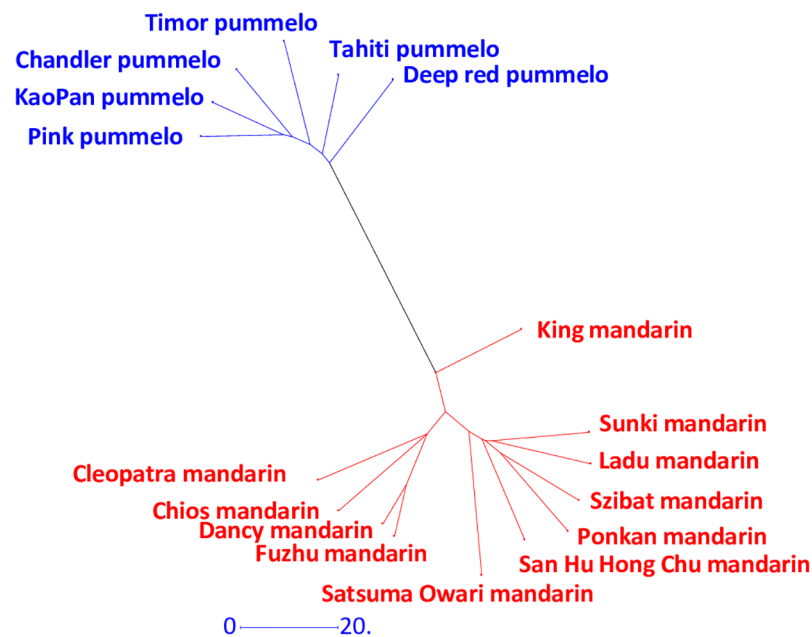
Timor pummelo
Chandler pummelo
Tahiti pummelo
Deep red pummelo
KaoPan pummelo
Pink pummelo
King mandarin
Sunki mandarin
Ladu mandarin
Cleopatra mandarin
Szibat mandarin
Chios mandarin
Dancy mandarin
Ponkan mandarin
Fuzhu mandarin
San Hu Hong Chu mandarin
Satsuma Owari mandarin
0 20.